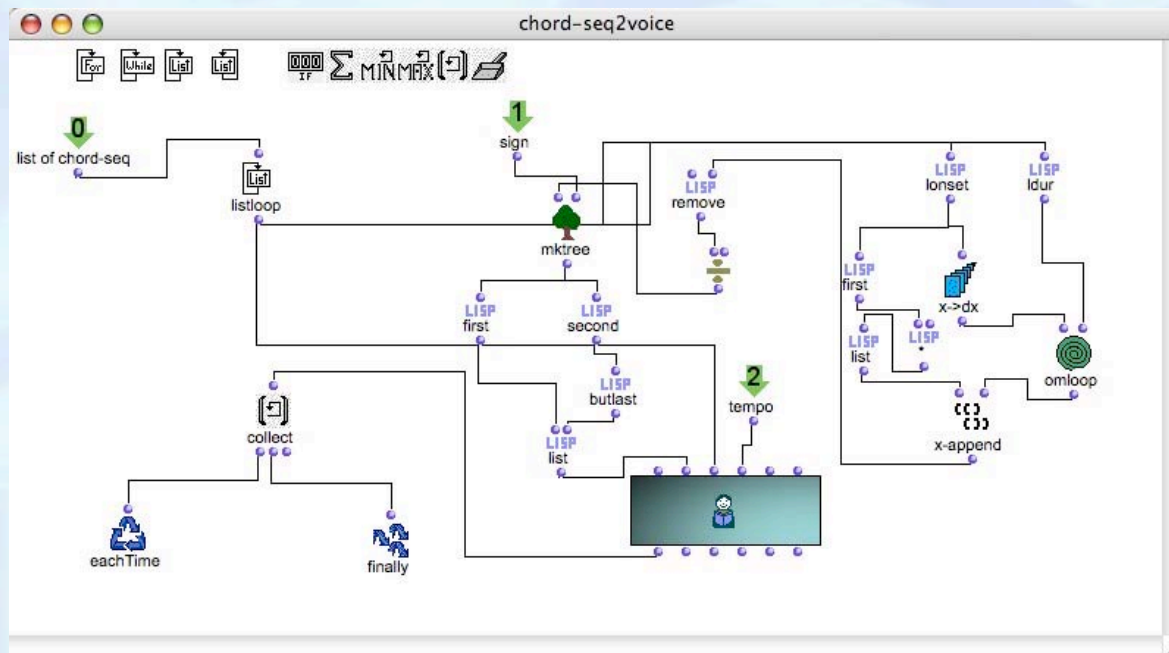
chord-seq2voice

For While List List 000 IF $\Sigma$ MIN MAX

0
list of chord-seq

listloop

1
sign

mktree

LISP
remove

LISP
lonset

LISP
ldur

LISP
first

LISP
second

LISP
first

x->dx

LISP
list

LISP
*

omloop

LISP
butlast

2
tempo

x-append

collect

LISP
list

eachTime

finally